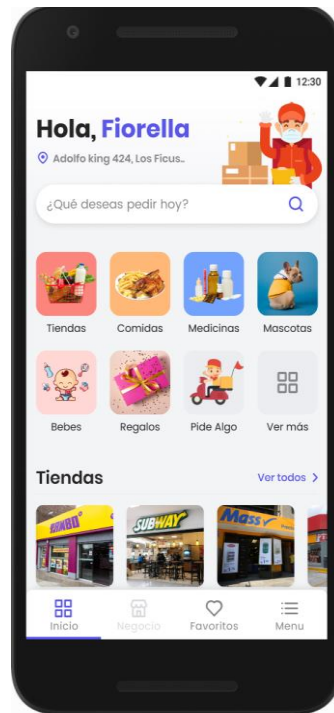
12:30

Hola, Fiorella

Adolfo king 424, Los Ficus..

¿Qué deseas pedir hoy?

Tiendas
Comidas
Medicinas
Mascotas

Bebes
Regalos
Pide Algo
Ver más

Tiendas
Ver todos >

TAMBO
SUBWAY
Mass

Inicio
Negocio
Favoritos
Menu